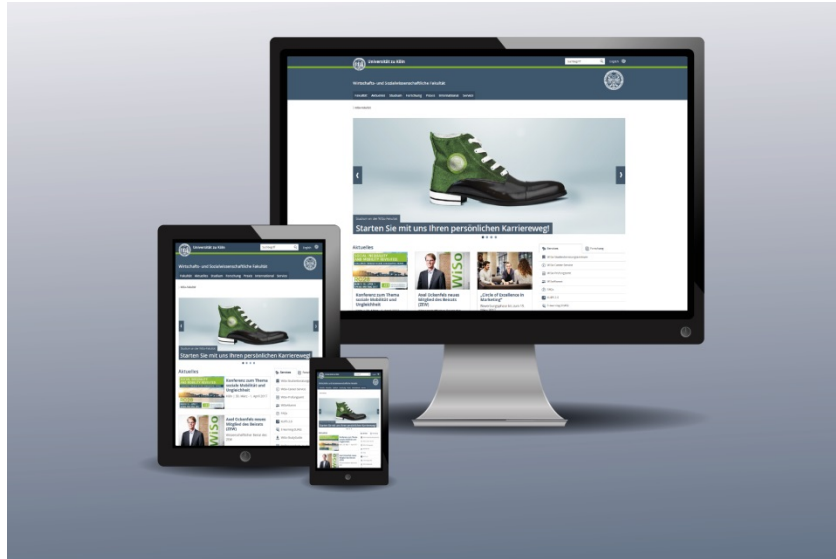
Universität zu Köln

Wirtschafts- und Sozialwissenschaftliche Fakultät

Fakultät Aktuelles Studium Forschung Praxis International Service

Starten Sie mit uns Ihren persönlichen Karriereweg!

Aktuelles

Konferenz zum Thema soziale Mobilität und Ungleichheit

Axel Ockenfels neues Mitglied des Beirats (ZEW)

„Circle of Excellence in Marketing"

WiSo

Universität zu Köln

Wirtschafts- und Sozialwissenschaftliche Fakultät

Fakultät Aktuelles Studium Forschung Praxis International Service

Starten Sie mit uns Ihren persönlichen Karriereweg!

Aktuelles

Konferenz zum Thema soziale Mobilität und Ungleichheit

Axel Ockenfels neues Mitglied des Beirats (ZEW)

WiSo